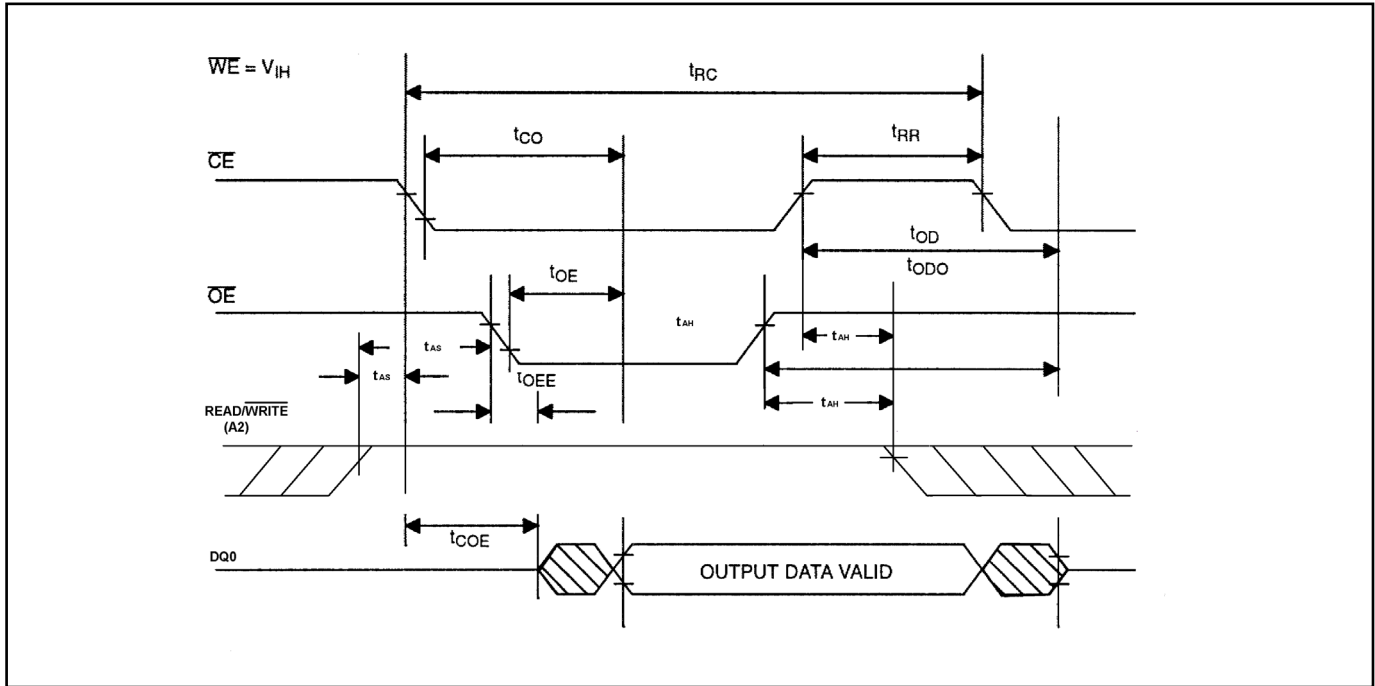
$\overline{WE} = V_{IH}$

$t_{RC}$

$t_{CO}$

$t_{RR}$

$\overline{CE}$

$t_{OD}$

$t_{ODO}$

$t_{OE}$

$\overline{OE}$

$t_{AH}$

$t_{AS}$

$t_{AH}$

$t_{AS}$

$t_{OEE}$

$t_{AH}$

READ/$\overline{WRITE}$ (A2)

$t_{COE}$

DQ0

OUTPUT DATA VALID